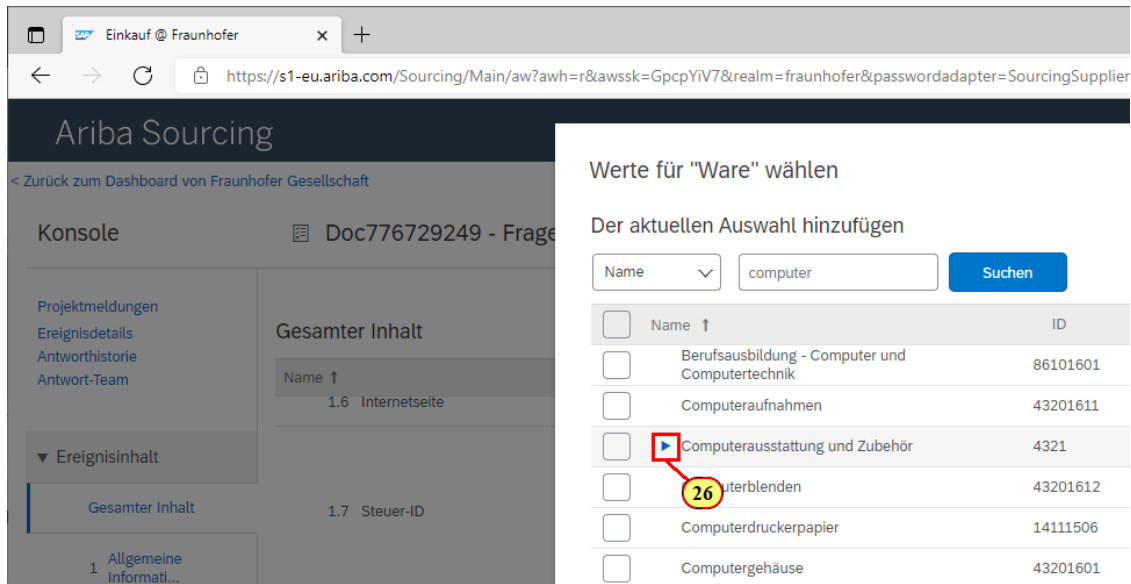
Einkauf @ Fraunhofer ×

https://s1-eu.ariba.com/Sourcing/Main/aw?awh=r&awssk=GpcpYiV7&realm=fraunhofer&passwordadapter=SourcingSupplier

Ariba Sourcing

< Zurück zum Dashboard von Fraunhofer Gesellschaft

Konsole

Doc776729249 - Frage

Projektmeldungen
Ereignisdetails
Antworthistorie
Antwort-Team

Gesamter Inhalt

Name ↑

1.6 Internetseite

▼ Ereignisinhalt

Gesamter Inhalt

1.7 Steuer-ID

1 Allgemeine Informati...

Werte für "Ware" wählen

Der aktuellen Auswahl hinzufügen

Name

computer

Suchen

| | Name ↑ | ID |
|---|---|---|
| | Berufsausbildung - Computer und Computertechnik | 86101601 |
| | Computeraufnahmen | 43201611 |
| | ▸ Computerausstattung und Zubehör | 4321 |
| | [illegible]uterblenden | 43201612 |
| | Computerdruckerpapier | 14111506 |
| | Computergehäuse | 43201601 |

26